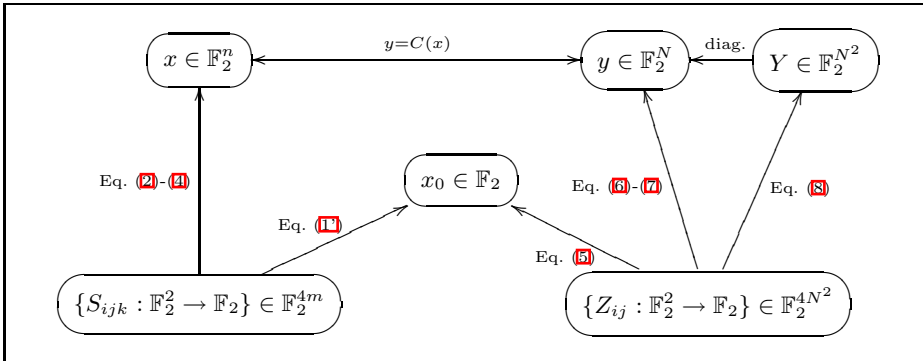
$x \in \mathbb{F}_2^n$

$y=C(x)$

$y \in \mathbb{F}_2^N$

diag.

$Y \in \mathbb{F}_2^{N^2}$

Eq. (2)-(4)

$x_0 \in \mathbb{F}_2$

Eq. (6)-(7)

Eq. (8)

Eq. (1')

Eq. (5)

$\{S_{ijk} : \mathbb{F}_2^2 \to \mathbb{F}_2\} \in \mathbb{F}_2^{4m}$

$\{Z_{ij} : \mathbb{F}_2^2 \to \mathbb{F}_2\} \in \mathbb{F}_2^{4N^2}$